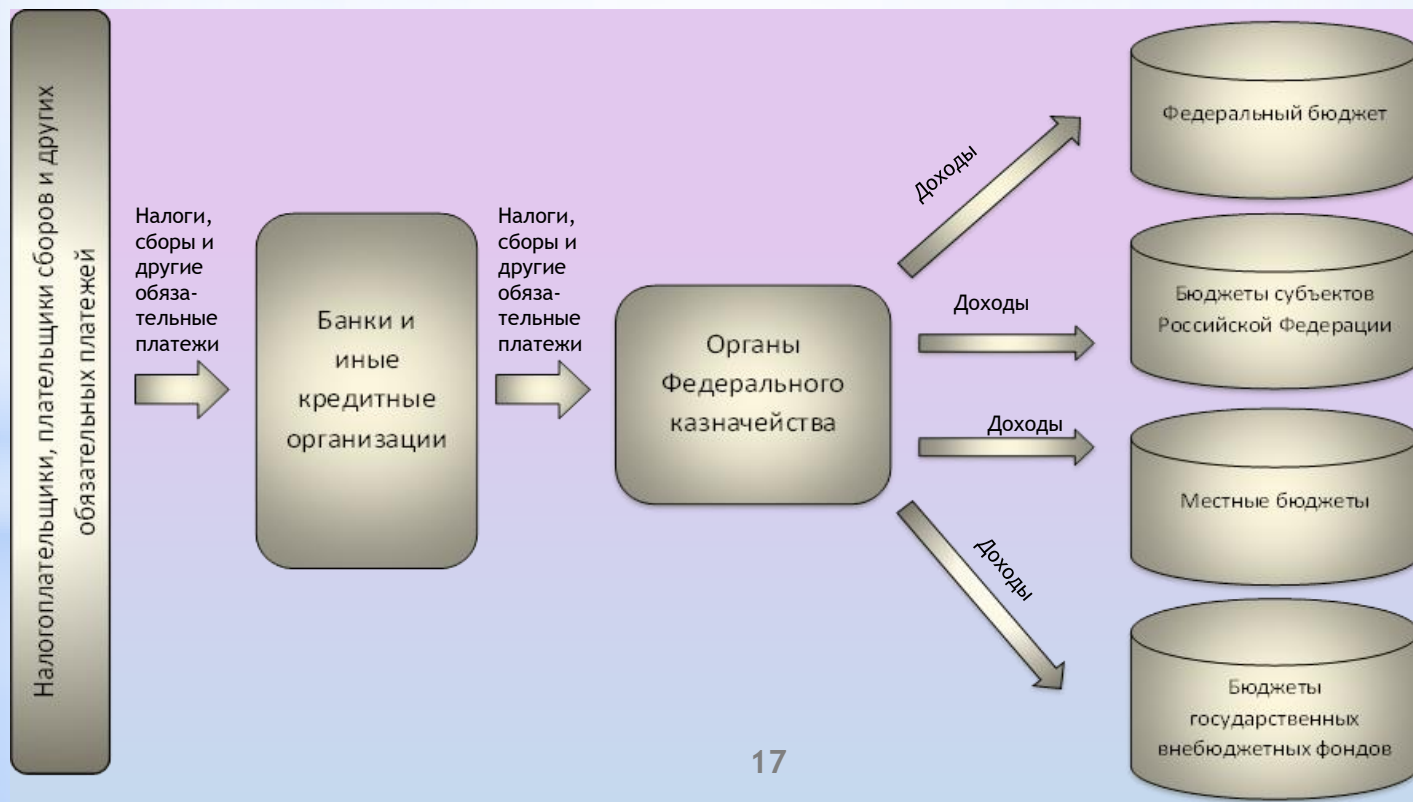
Налогоплательщики, плательщики сборов и других обязательных платежей

Налоги, сборы и другие обязательные платежи

Банки и иные кредитные организации

Налоги, сборы и другие обязательные платежи

Органы Федерального казначейства

Доходы

Доходы

Доходы

Доходы

Федеральный бюджет

Бюджеты субъектов Российской Федерации

Местные бюджеты

Бюджеты государственных внебюджетных фондов

17